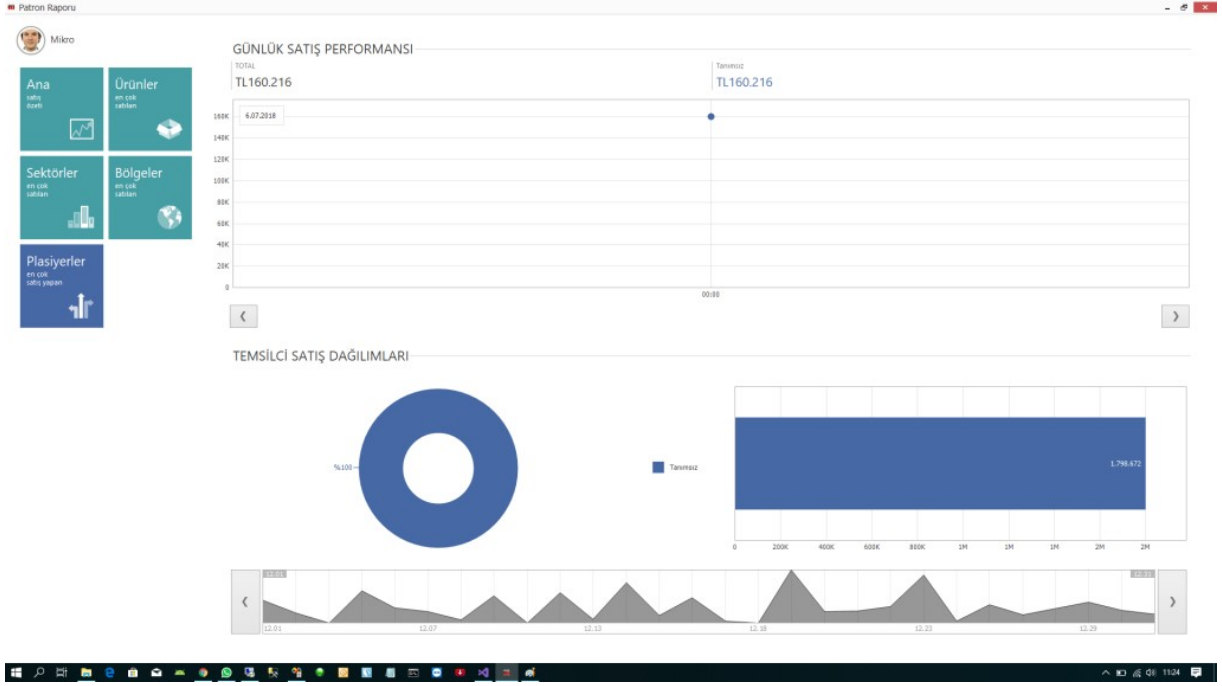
Patron Raporu

Mikro

Ana
satış özeti

Ürünler
en çok satılan

Sektörler
en çok satılan

Bölgeler
en çok satılan

Plasiyerler
en çok satış yapan

GÜNLÜK SATIŞ PERFORMANSI

TOTAL
TL160.216

Tanımsız
TL160.216

6.07.2018

160K
140K
120K
100K
80K
60K
40K
20K
0

00:00

‹
›

TEMSİLCİ SATIŞ DAĞILIMLARI

%100

Tanımsız

1.798.672

0
200K
400K
600K
800K
1M
1M
1M
2M
2M

12.01
12.31

‹
›

12.01
12.07
12.13
12.18
12.23
12.29

11:24